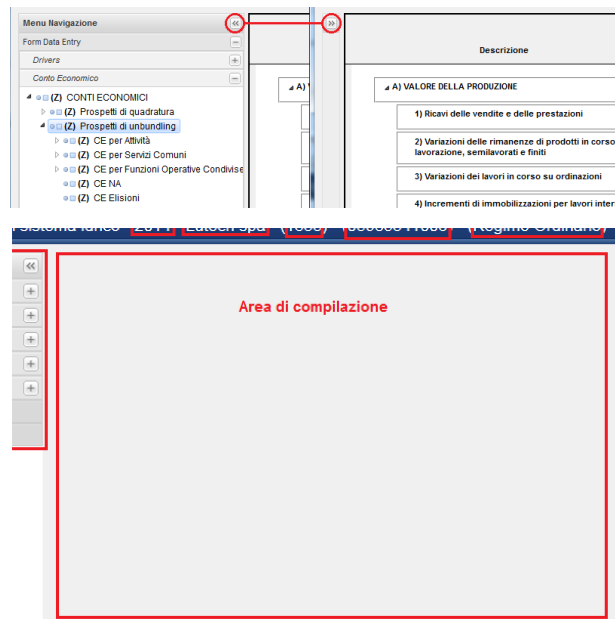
Menu Navigazione
Form Data Entry
Drivers
Conto Economico
(Z) CONTI ECONOMICI
(Z) Prospetti di quadratura
(Z) Prospetti di unbundling
(Z) CE per Attività
(Z) CE per Servizi Comuni
(Z) CE per Funzioni Operative Condivise
(Z) CE NA
(Z) CE Elisioni

A) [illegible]

Descrizione
A) VALORE DELLA PRODUZIONE
1) Ricavi delle vendite e delle prestazioni
2) Variazioni delle rimanenze di prodotti in corso lavorazione, semilavorati e finiti
3) Variazioni dei lavori in corso su ordinazioni
4) Incrementi di immobilizzazioni per lavori inter

Area di compilazione